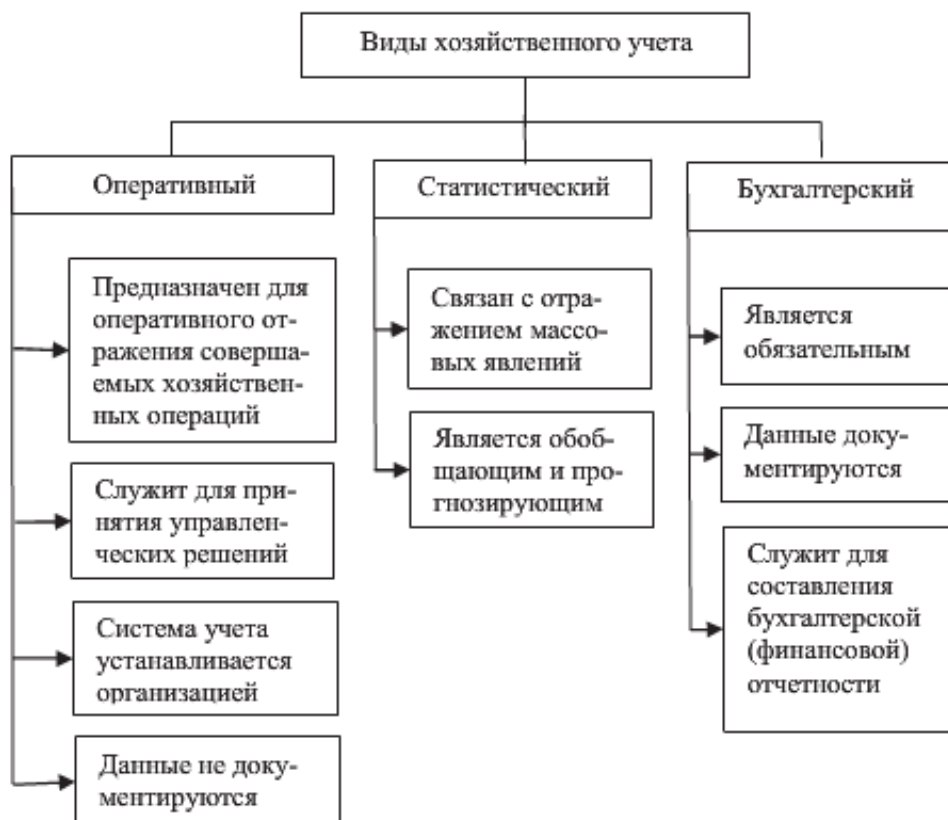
Виды хозяйственного учета

Оперативный

Предназначен для оперативного отражения совершаемых хозяйственных операций

Служит для принятия управленческих решений

Система учета устанавливается организацией

Данные не документируются

Статистический

Связан с отражением массовых явлений

Является обобщающим и прогнозирующим

Бухгалтерский

Является обязательным

Данные документируются

Служит для составления бухгалтерской (финансовой) отчетности